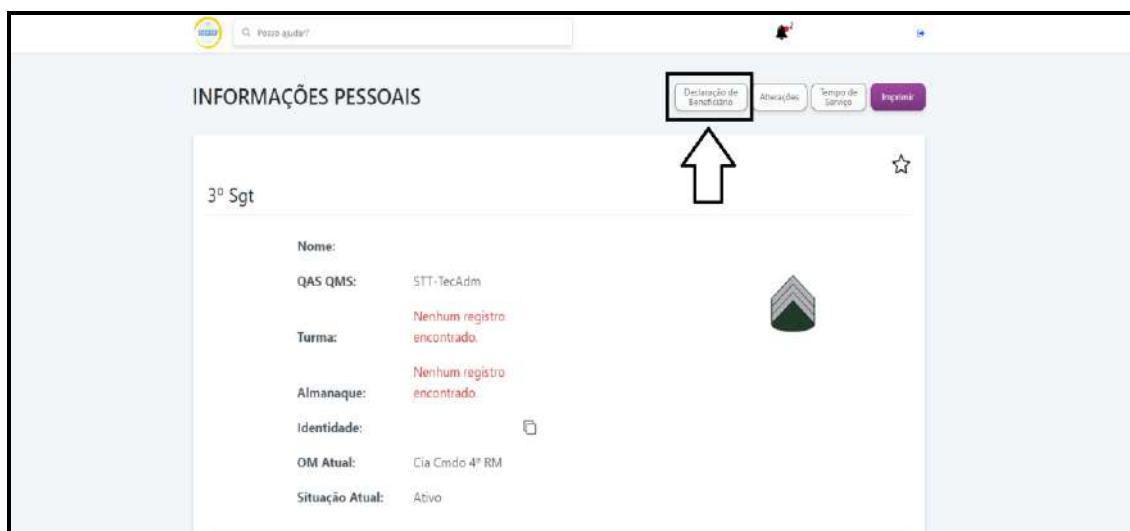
Posso ajudar?

INFORMAÇÕES PESSOAIS

Declaração de Beneficiário

Alterações

Tempo de Serviço

Imprimir

3º Sgt

Nome:

QAS QMS: STT-TecAdm

Turma: Nenhum registro encontrado.

Almanaque: Nenhum registro encontrado.

Identidade:

OM Atual: Cia Cmdo 4ª RM

Situação Atual: Ativo